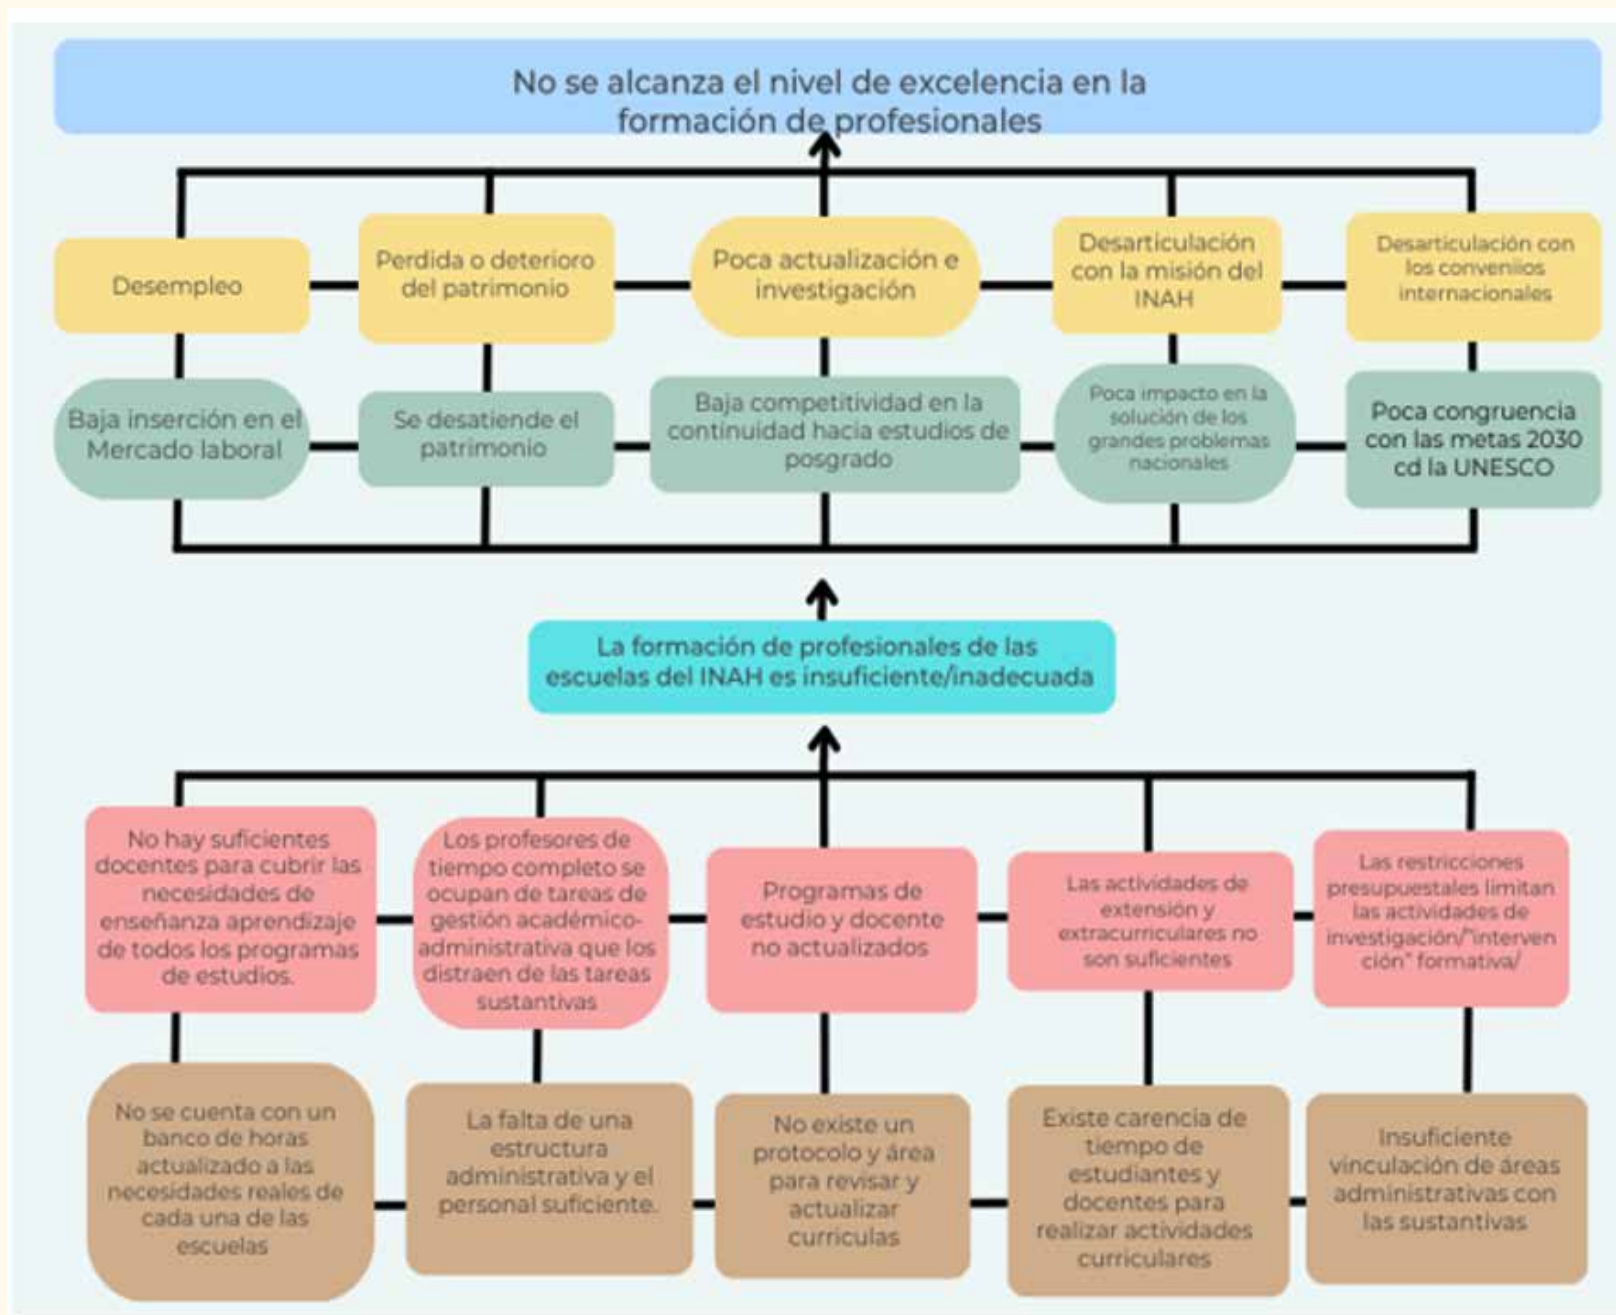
No se alcanza el nivel de excelencia en la formación de profesionales

Desempleo

Perdida o deterioro del patrimonio

Poca actualización e investigación

Desarticulación con la misión del INAH

Desarticulación con los conveniios internacionales

Baja inserción en el Mercado laboral

Se desatiende el patrimonio

Baja competitividad en la continuidad hacia estudios de posgrado

Poca impacto en la solución de los grandes problemas nacionales

Poca congruencia con las metas 2030 cd la UNESCO

La formación de profesionales de las escuelas del INAH es insuficiente/inadecuada

No hay suficientes docentes para cubrir las necesidades de enseñanza aprendizaje de todos los programas de estudios.

Los profesores de tiempo completo se ocupan de tareas de gestión académico-administrativa que los distraen de las tareas sustantivas

Programas de estudio y docente no actualizados

Las actividades de extensión y extracurriculares no son suficientes

Las restricciones presupuestales limitan las actividades de investigación/"intervención" formativa/

No se cuenta con un banco de horas actualizado a las necesidades reales de cada una de las escuelas

La falta de una estructura administrativa y el personal suficiente.

No existe un protocolo y área para revisar y actualizar curriculas

Existe carencia de tiempo de estudiantes y docentes para realizar actividades curriculares

Insuficiente vinculación de áreas administrativas con las sustantivas